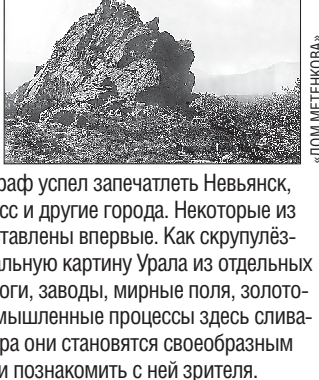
«ДОМ МЕТЕНКОВА»

раф успел запечатлеть Невьянск, сс и другие города. Некоторые из тавлены впервые. Как скрупулёзльную картину Урала из отдельных оги, заводы, мирные поля, золотомышленные процессы здесь сливара они становятся своеобразным и познакомить с ней зрителя.